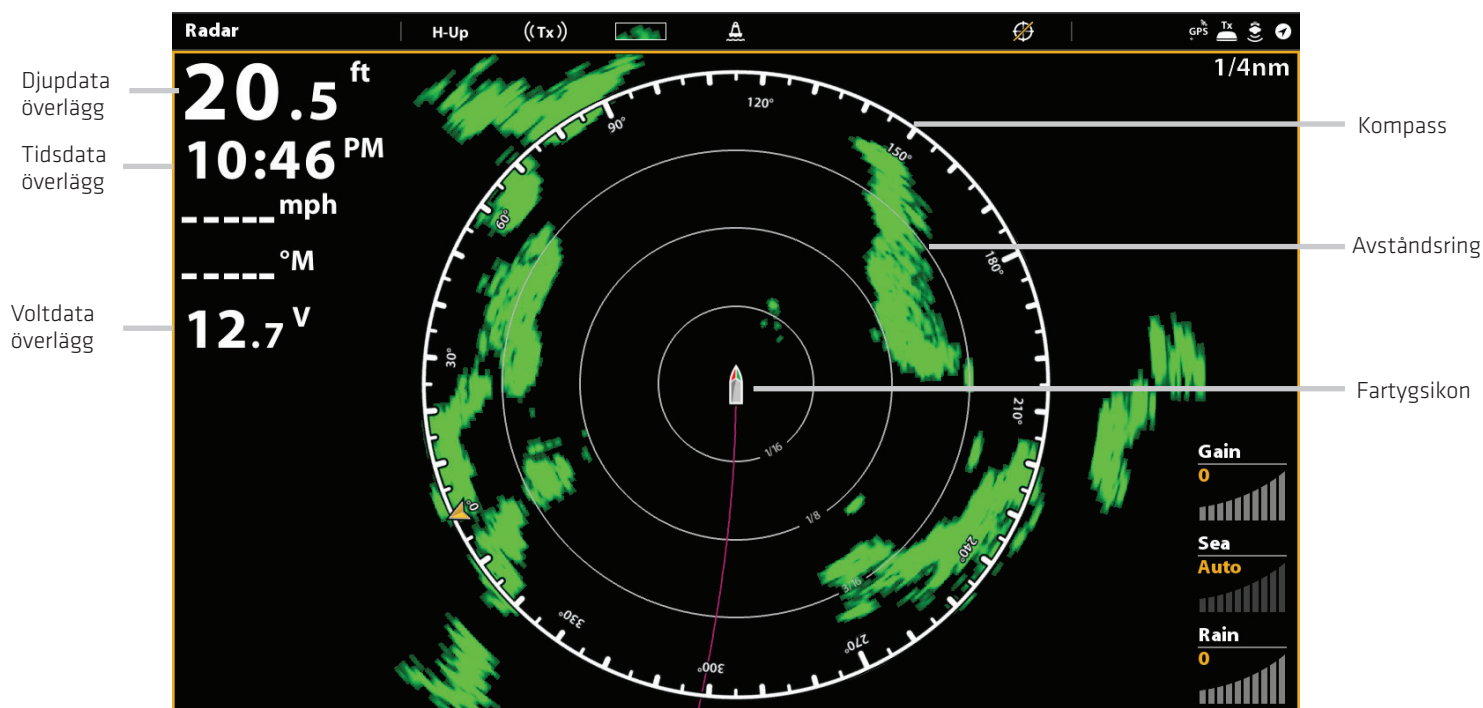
Radar H-Up ((Tx)) GPS Tx

Djupdata överlägg

20.5 ft

Tidsdata överlägg

10:46 PM

-----mph

-----°M

Voltdata överlägg

12.7 V

1/4nm

Kompass

Avståndsring

Fartygsikon

120° 90° 150° 60° 180° 30° 210° 0° 240° 330° 270° 300°

1/16 1/8 3/16

Gain
0

Sea
Auto

Rain
0